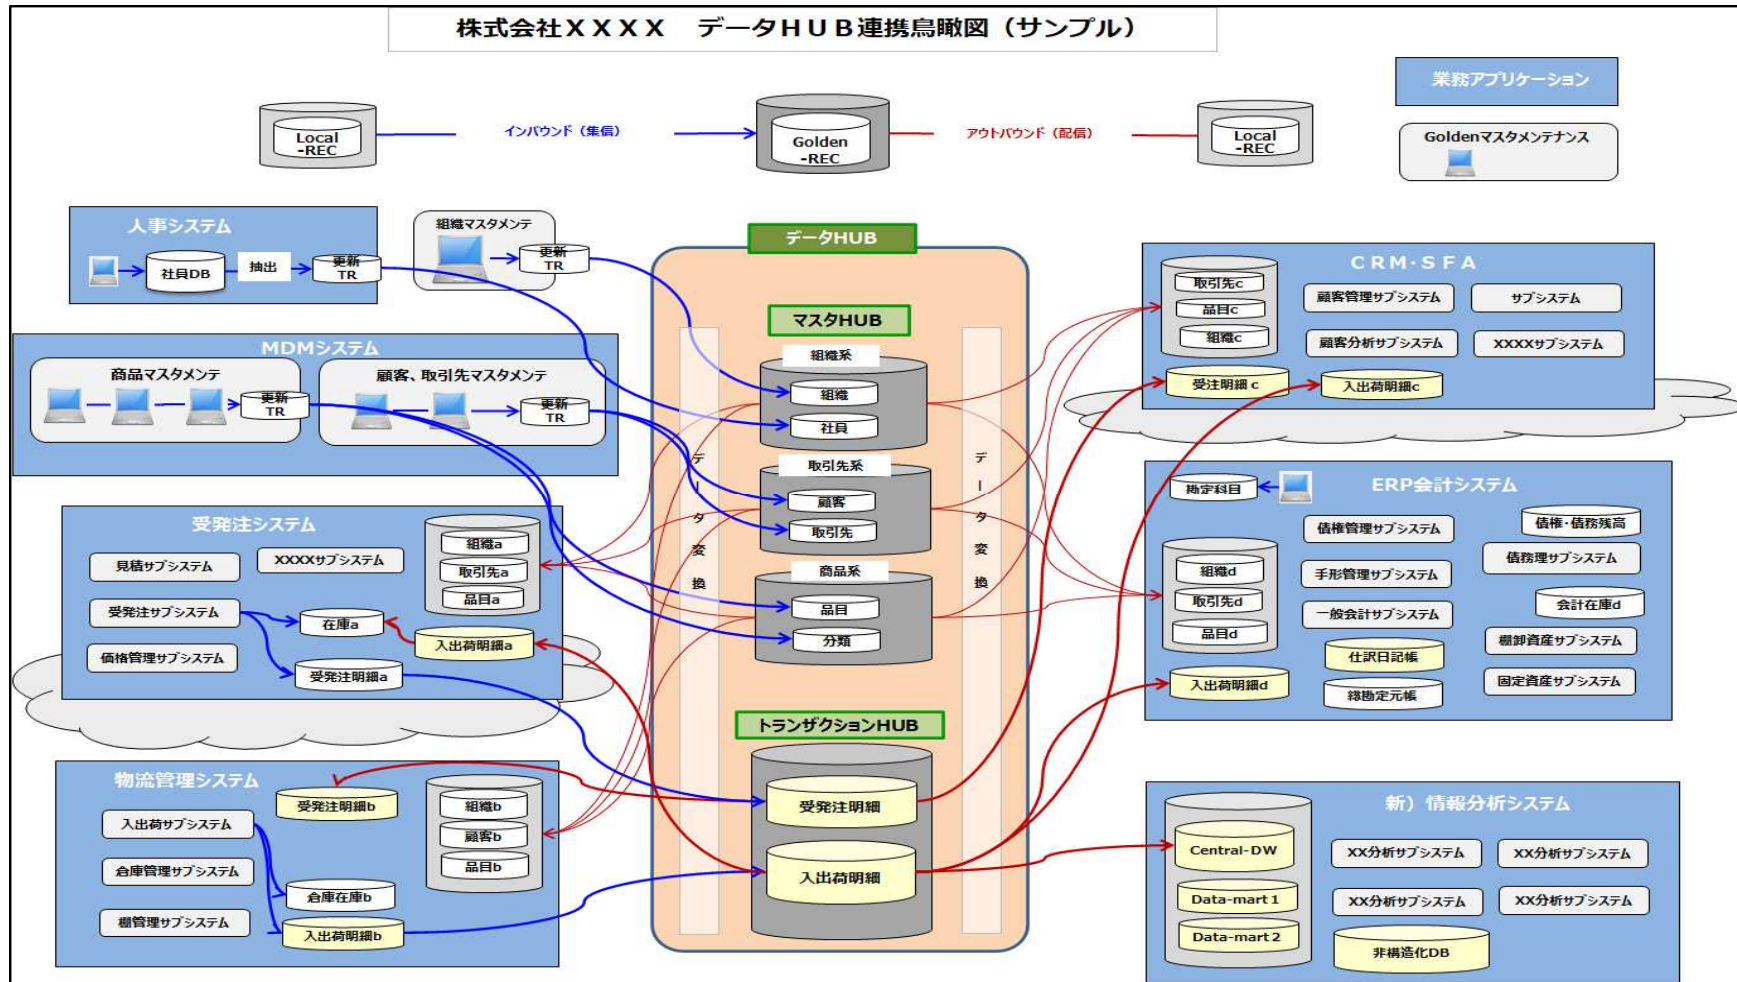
株式会社ＸＸＸＸ　データＨＵＢ連携鳥瞰図（サンプル）

業務アプリケーション

Goldenマスタメンテナンス

Local -REC

インバウンド（集信）

Golden -REC

アウトバウンド（配信）

Local -REC

人事システム

社員DB

抽出

更新 TR

組織マスタメンテ

更新 TR

データHUB

マスタHUB

組織系

組織

社員

取引先系

顧客

取引先

商品系

品目

分類

トランザクションHUB

受発注明細

入出荷明細

データ変換

データ変換

MDMシステム

商品マスタメンテ

更新 TR

顧客、取引先マスタメンテ

更新 TR

受発注システム

見積サブシステム

XXXXサブシステム

組織a

取引先a

品目a

受発注サブシステム

在庫a

入出荷明細a

価格管理サブシステム

受発注明細a

物流管理システム

受発注明細b

組織b

顧客b

品目b

入出荷サブシステム

倉庫管理サブシステム

倉庫在庫b

棚管理サブシステム

入出荷明細b

CRM·SFA

取引先c

品目c

組織c

顧客管理サブシステム

サブシステム

顧客分析サブシステム

XXXXサブシステム

受注明細 c

入出荷明細c

ERP会計システム

勘定科目

債権管理サブシステム

債権・債務残高

債務理サブシステム

組織d

取引先d

品目d

手形管理サブシステム

一般会計サブシステム

会計在庫d

仕訳日記帳

棚卸資産サブシステム

入出荷明細d

総勘定元帳

固定資産サブシステム

新）情報分析システム

Central-DW

Data-mart 1

Data-mart 2

XX分析サブシステム

XX分析サブシステム

XX分析サブシステム

XX分析サブシステム

非構造化DB